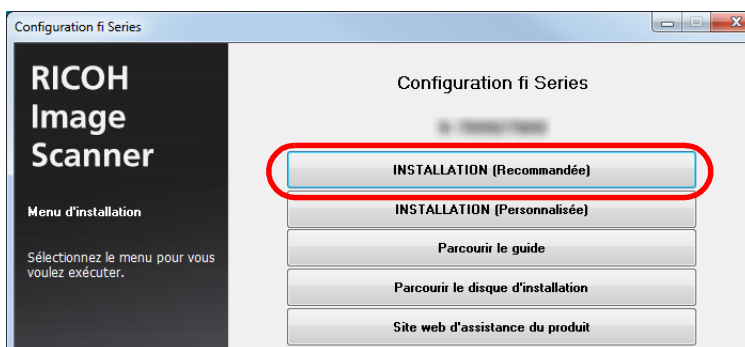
Configuration fi Series

RICOH Image Scanner

Menu d'installation

Sélectionnez le menu pour vous voulez exécuter.

Configuration fi Series

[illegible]

INSTALLATION (Recommandée)

INSTALLATION (Personnalisée)

Parcourir le guide

Parcourir le disque d'installation

Site web d'assistance du produit